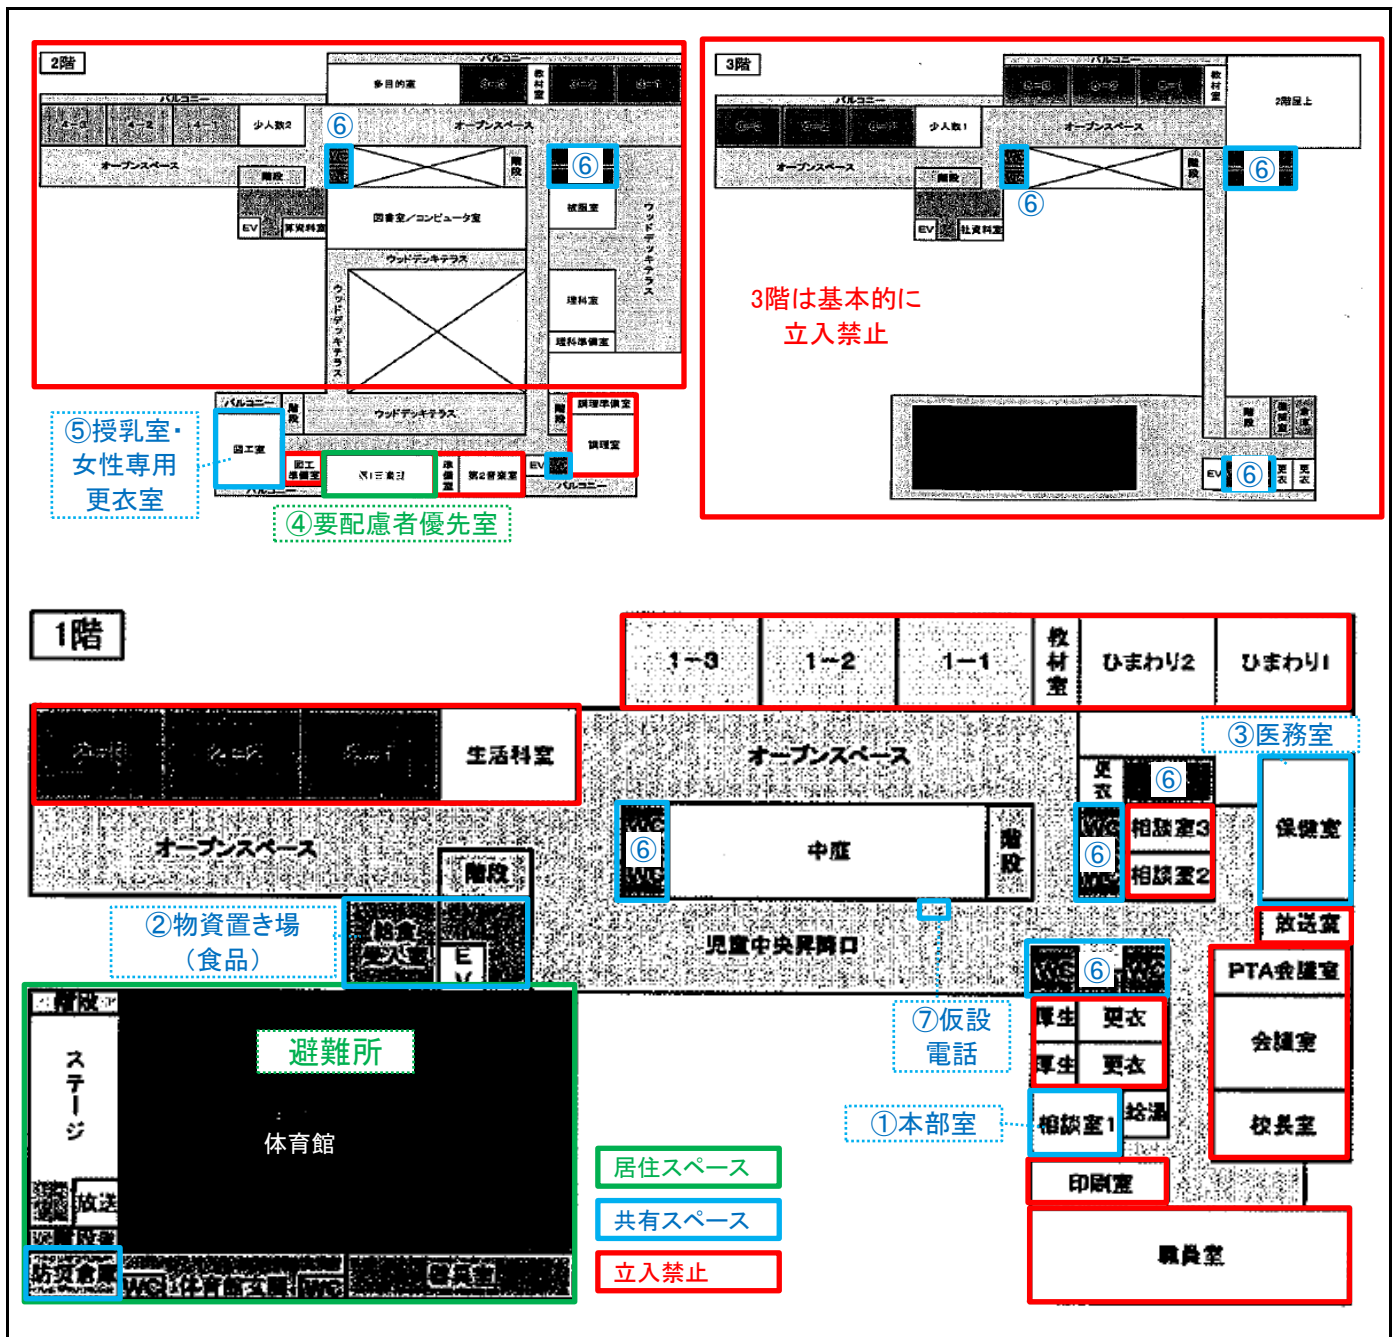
2階

バルコニー
多目的室
教材室
バルコニー
少人数2
⑥
オープンスペース
オープンスペース
階段
⑥
階段
EV
図書室/コンピュータ室
被服室
ウッドデッキテラス
ウッドデッキテラス
ウッドデッキテラス
理科室
理科準備室
バルコニー
階段
ウッドデッキテラス
階段
調理準備室
調理室
⑤授乳室・女性専用更衣室
図工室
図工準備室
準備室
第2音楽室
EV
バルコニー
④要配慮者優先室

3階

バルコニー
教材室
2階屋上
バルコニー
少人数1
オープンスペース
オープンスペース
階段
⑥
階段
⑥
EV
社資料室
3階は基本的に
立入禁止
階段
EV
⑥
更衣
更衣

1階

1−3
1−2
1−1
教材室
ひまわり2
ひまわり1
生活科室
オープンスペース
③医務室
更衣
⑥
⑥
中庭
階段
WC
⑥
WC
相談室3
相談室2
保健室
オープンスペース
階段
②物資置き場（食品）
給食搬入室
EV
児童中央昇降口
放送室
WC
⑥
WC
PTA会議室
階段
避難所
厚生
更衣
厚生
更衣
⑦仮設電話
会議室
ステージ
体育館
①本部室
相談室1
給湯
校長室
放送
印刷室
居住スペース
共有スペース
職員室
防災倉庫
WC
体育倉庫
WC
立入禁止